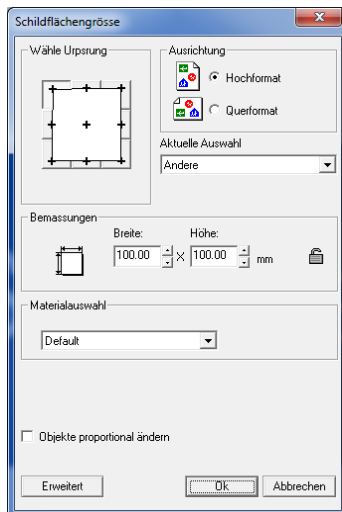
Schildflächengrösse

Wähle Urpsrung

Ausrichtung

Hochformat

Querformat

Aktuelle Auswahl

Andere

Bemassungen

Breite:

Höhe:

100.00 X 100.00 mm

Materialauswahl

Default

Objekte proportional ändern

Erweitert

Ok

Abbrechen